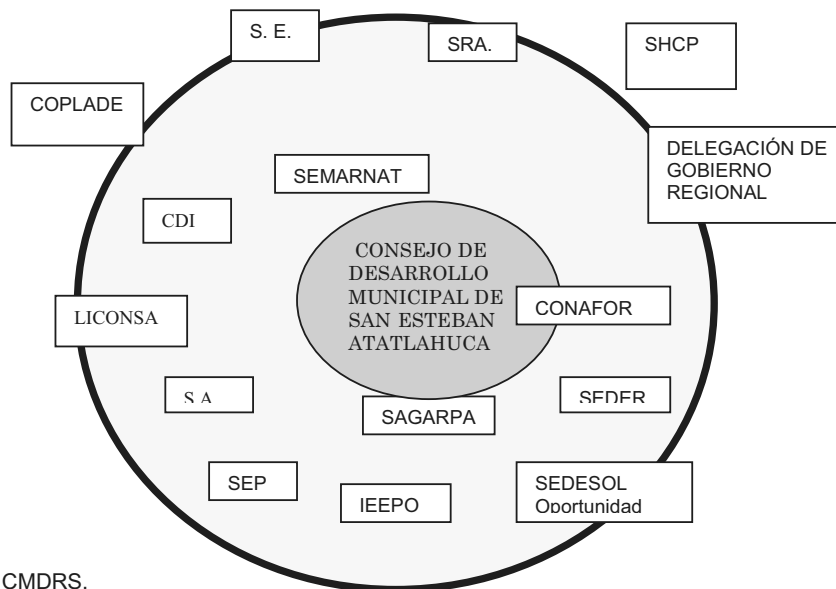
S. E.

SRA.

SHCP

COPLADE

DELEGACIÓN DE GOBIERNO REGIONAL

SEMARNAT

CDI

CONSEJO DE DESARROLLO MUNICIPAL DE SAN ESTEBAN ATATLAHUCA

LICONSA

CONAFOR

S.A

SAGARPA

SEDER

SEP

IEEPO

SEDESOL Oportunidad

CMDRS.